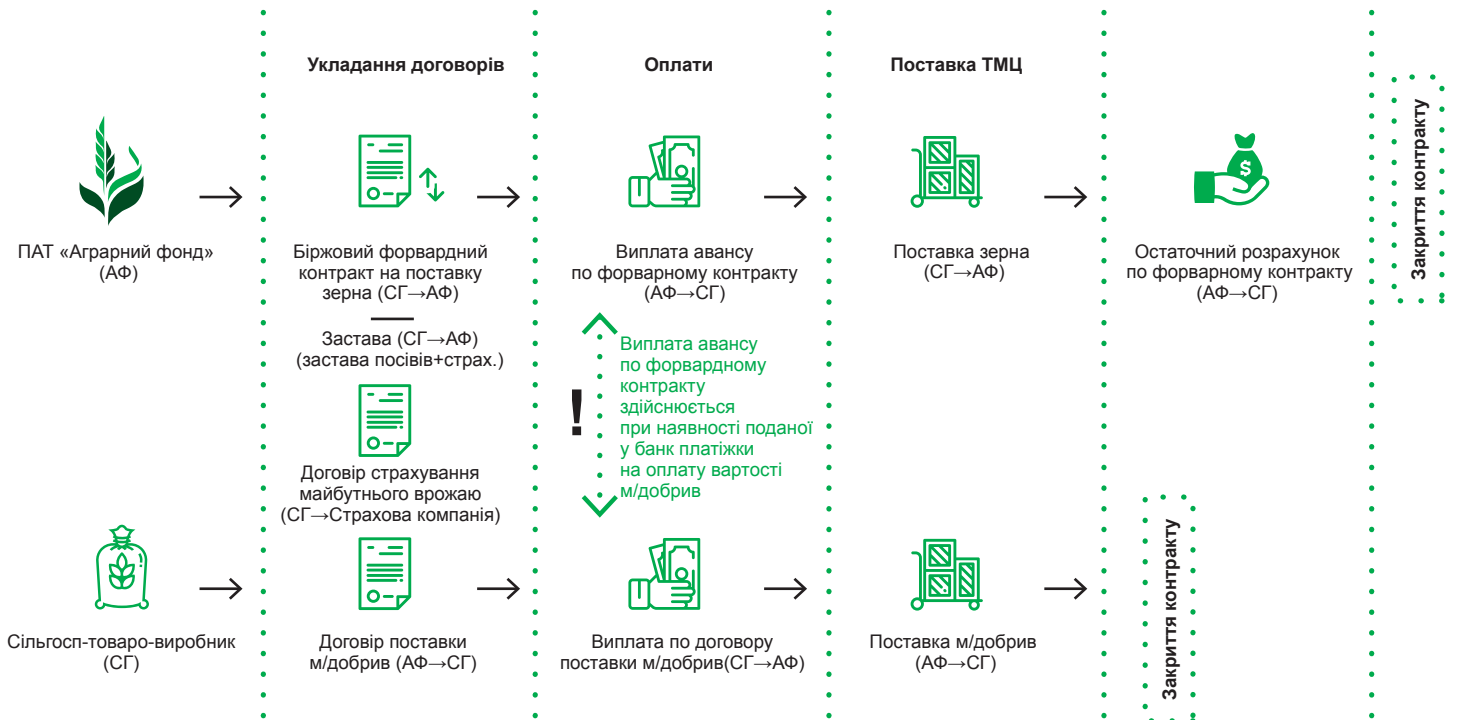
Укладання договорів

Оплати

Поставка ТМЦ

ПАТ «Аграрний фонд» (АФ)

Біржовий форвардний контракт на поставку зерна (СГ→АФ)

Застава (СГ→АФ) (застава посівів+страх.)

Договір страхування майбутнього врожаю (СГ→Страхова компанія)

Виплата авансу по форварному контракту (АФ→СГ)

!

Виплата авансу по форвардному контракту здійснюється при наявності поданої у банк платіжки на оплату вартості м/добрив

Поставка зерна (СГ→АФ)

$

Остаточний розрахунок по форварному контракту (АФ→СГ)

Закриття контракту

Сільгосп-товаро-виробник (СГ)

Договір поставки м/добрив (АФ→СГ)

Виплата по договору поставки м/добрив(СГ→АФ)

Поставка м/добрив (АФ→СГ)

Закриття контракту